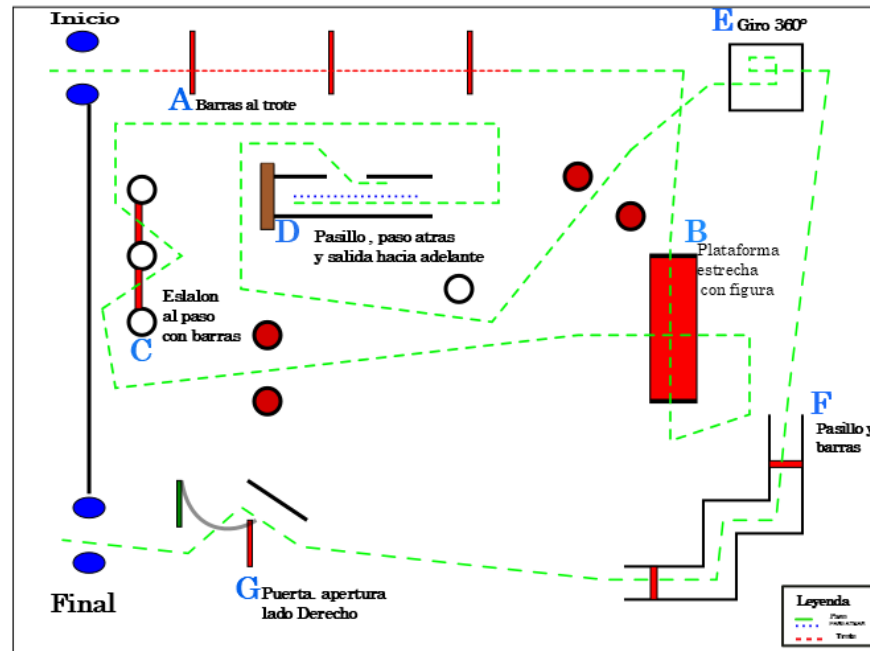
Inicio

A Barras al trote

E Giro 360°

D Pasillo , paso atras y salida hacia adelante

B Plataforma estrecha con figura

Eslalon al paso con barras
C

F Pasillo y barras

Final

G Puerta. apertura lado Derecho

Leyenda
Paso
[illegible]
Trote